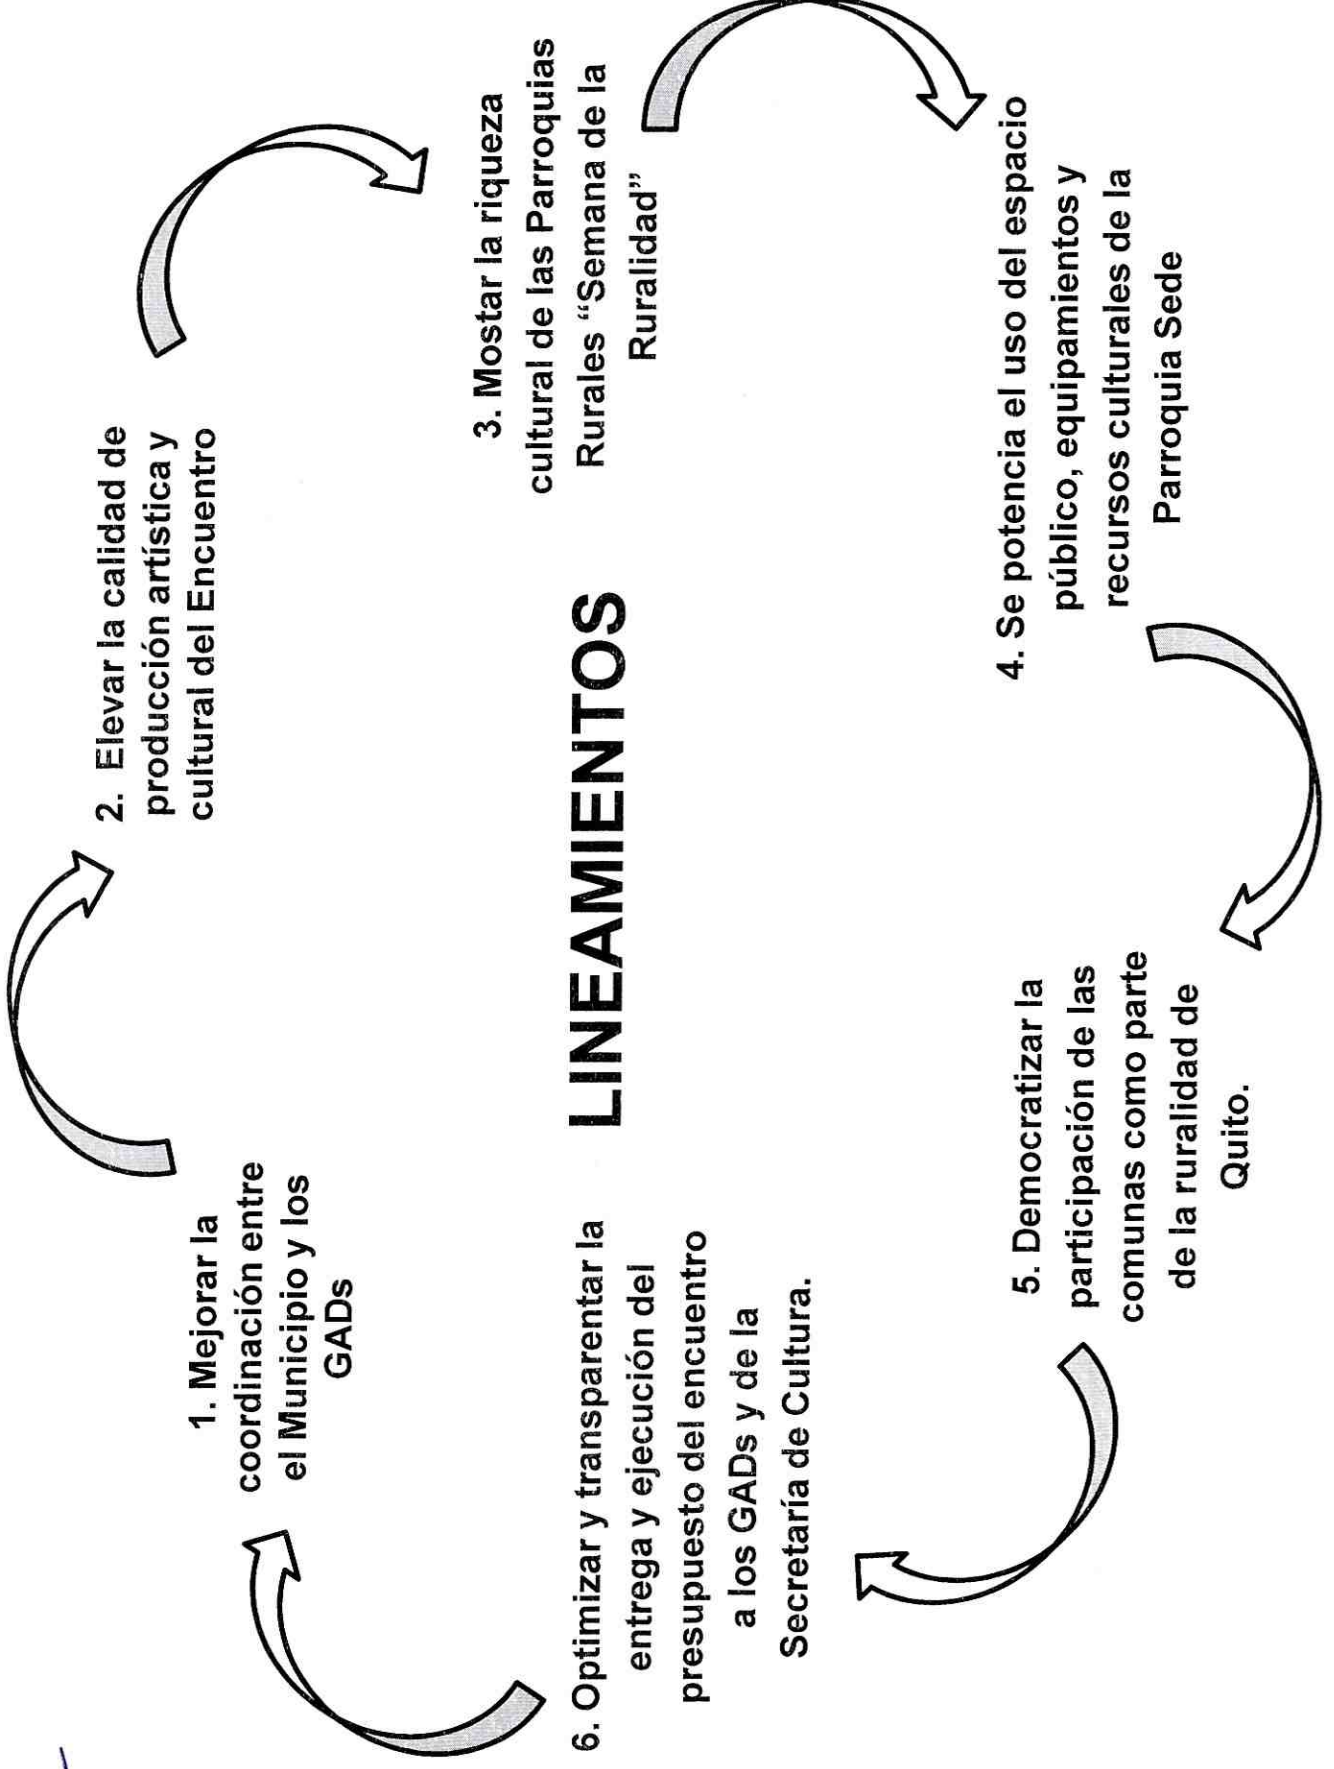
LINEAMIENTOS

1. Mejorar la coordinación entre el Municipio y los GADs

2. Elevar la calidad de producción artística y cultural del Encuentro

3. Mostar la riqueza cultural de las Parroquias Rurales "Semana de la Ruralidad"

4. Se potencia el uso del espacio público, equipamientos y recursos culturales de la Parroquia Sede

5. Democratizar la participación de las comunas como parte de la ruralidad de Quito.

6. Optimizar y transparentar la entrega y ejecución del presupuesto del encuentro a los GADs y de la Secretaría de Cultura.